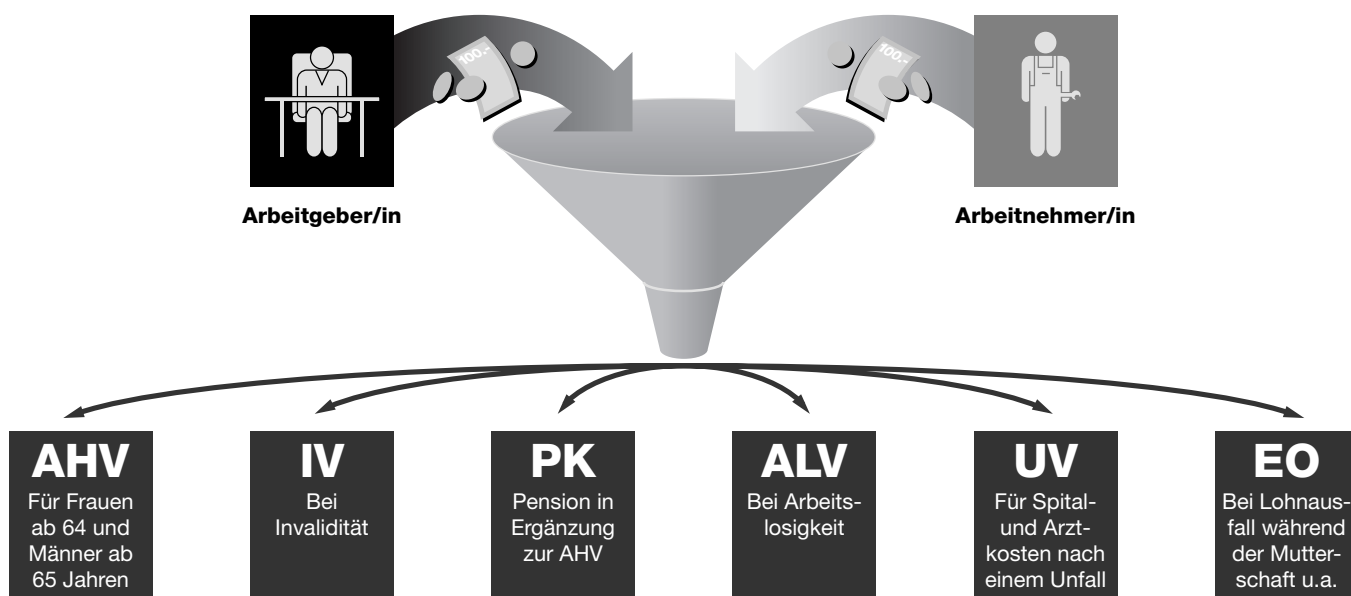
100.-

100.-

Arbeitgeber/in

Arbeitnehmer/in

AHV
Für Frauen ab 64 und Männer ab 65 Jahren

IV
Bei Invalidität

PK
Pension in Ergänzung zur AHV

ALV
Bei Arbeitslosigkeit

UV
Für Spital- und Arztkosten nach einem Unfall

EO
Bei Lohnausfall während der Mutterschaft u.a.